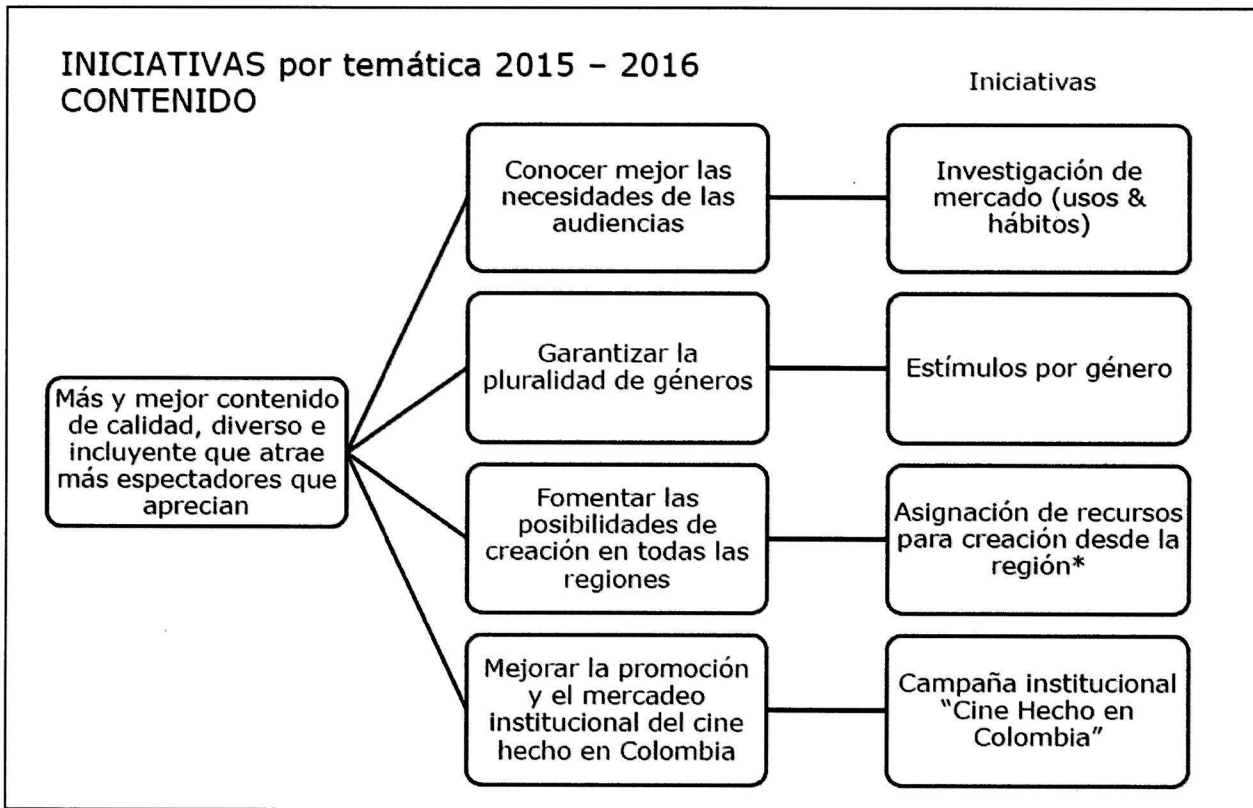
INICIATIVAS por temática 2015 – 2016
CONTENIDO

Iniciativas

Más y mejor contenido de calidad, diverso e incluyente que atrae más espectadores que aprecian

Conocer mejor las necesidades de las audiencias

Investigación de mercado (usos & hábitos)

Garantizar la pluralidad de géneros

Estímulos por género

Fomentar las posibilidades de creación en todas las regiones

Asignación de recursos para creación desde la región*

Mejorar la promoción y el mercadeo institucional del cine hecho en Colombia

Campaña institucional "Cine Hecho en Colombia"